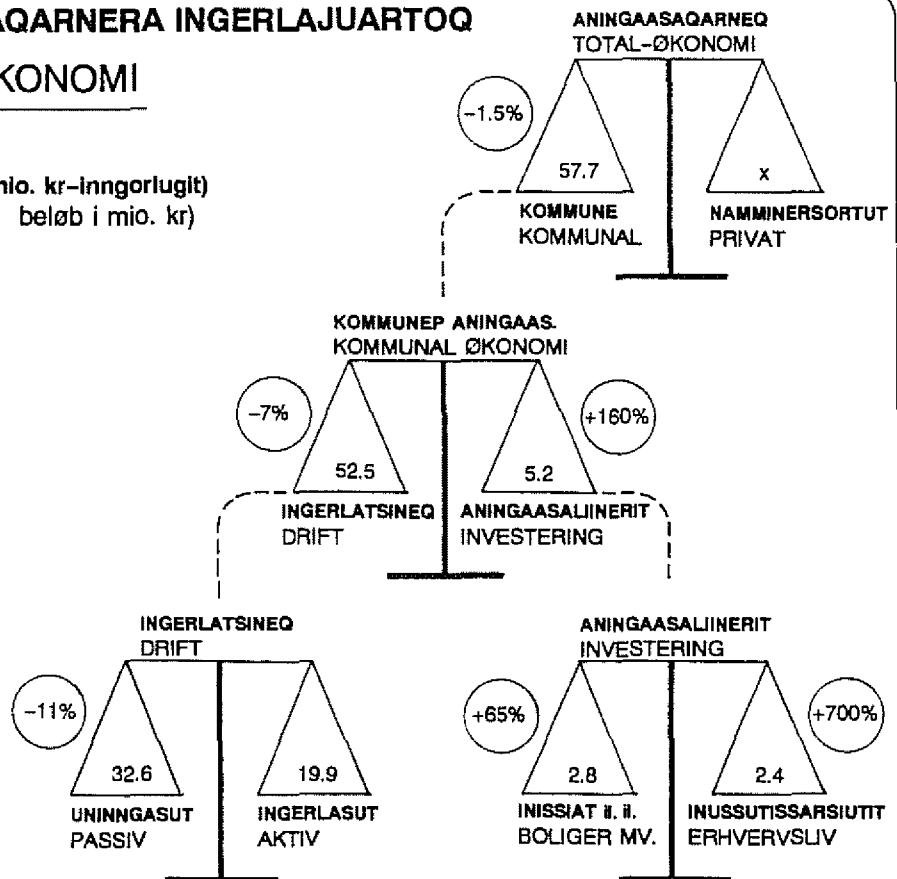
AQARNERA INGERLAJUARTOQ

KONOMI

nio. kr-inngorlugit)
beløb i mio. kr)

ANINGAASAQARNEQ
TOTAL-ØKONOMI

-1.5%

57.7

x

KOMMUNE
KOMMUNAL

NAMMINERSORTUT
PRIVAT

KOMMUNEP ANINGAAS.
KOMMUNAL ØKONOMI

-7%

+160%

52.5

5.2

INGERLATSINEQ
DRIFT

ANINGAASALIINERIT
INVESTERING

INGERLATSINEQ
DRIFT

-11%

32.6

19.9

UNINNGASUT
PASSIV

INGERLASUT
AKTIV

ANINGAASALIINERIT
INVESTERING

+65%

+700%

2.8

2.4

INISSIAT il. il.
BOLIGER MV.

INUSSUTISSARSIUTIT
ERHVERVSLIV